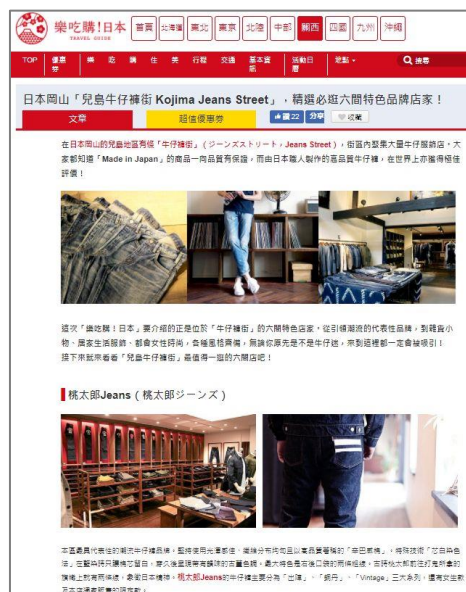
樂吃購!日本 TRAVEL GUIDE

首頁 北海道 東北 東京 北陸 中部 關西 四國 九州 沖繩

TOP 優惠券 購 吃 購 住 美 行程 交通 基本資訊 活動日曆 地點 搜尋

日本岡山「兒島牛仔褲街 Kojima Jeans Street」，精選必逛六間特色品牌店家！

文章 超值優惠券 讚 22 分享 收藏

在日本岡山的兒島地區有條「牛仔褲街」（ジーンズストリート，Jeans Street），街道內聚集大量牛仔服飾店，大家都知道「Made in Japan」的商品一向品質有保證，而由日本職人製作的高品質牛仔褲，在世界上亦獲得極佳評價！

這次「樂吃購！日本」要介紹的正是位於「牛仔褲街」的六間特色店家，從引領潮流的代表性品牌，到雜貨小物、居家生活服飾，都會女性時尚，各種風格齊備，無論你原先是不是牛仔迷，來到這裡都一定會被吸引！接下來就來看看「兒島牛仔褲街」最值得一逛的六間店吧！

桃太郎Jeans（桃太郎ジーンズ）

本區最具代表性的潮流牛仔褲品牌，堅持使用光澤感佳、纖維分布均勻且具高質量著稱的「辛巴威棉」，將除技術「芯白染色法」，在藍染呼吸纏繞芯留白，穿久後呈現有層次的自然藍色調。最大特色是在後口袋的兩條細紋，完持桃太郎的注打鬼所拿的旗幟上則有兩條線，象徵日本精神。桃太郎Jeans的牛仔褲主要分為「出陣」、「銅丹」、「Vintage」三大系列，還有女生款及丹寧襯衫等相關商品。